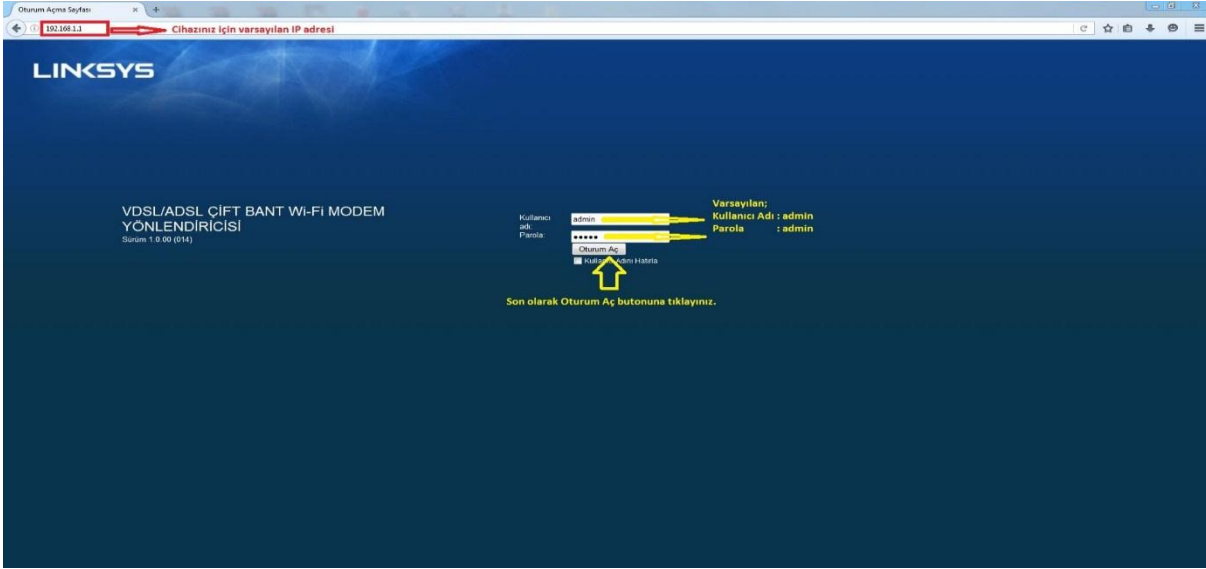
Oturum Açma Sayfası

192.168.1.1

Cihazınız için varsayılan IP adresi

LINKSYS

VDSL/ADSL ÇİFT BANT Wi-Fi MODEM YÖNLENDİRİCİSİ
Sürüm 1.0.00 (014)

Kullanıcı adı: admin
Parola: •••••

Oturum Aç

Kull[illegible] Adını Hatırla

Varsayılan;
Kullanıcı Adı : admin
Parola : admin

Son olarak Oturum Aç butonuna tıklayınız.